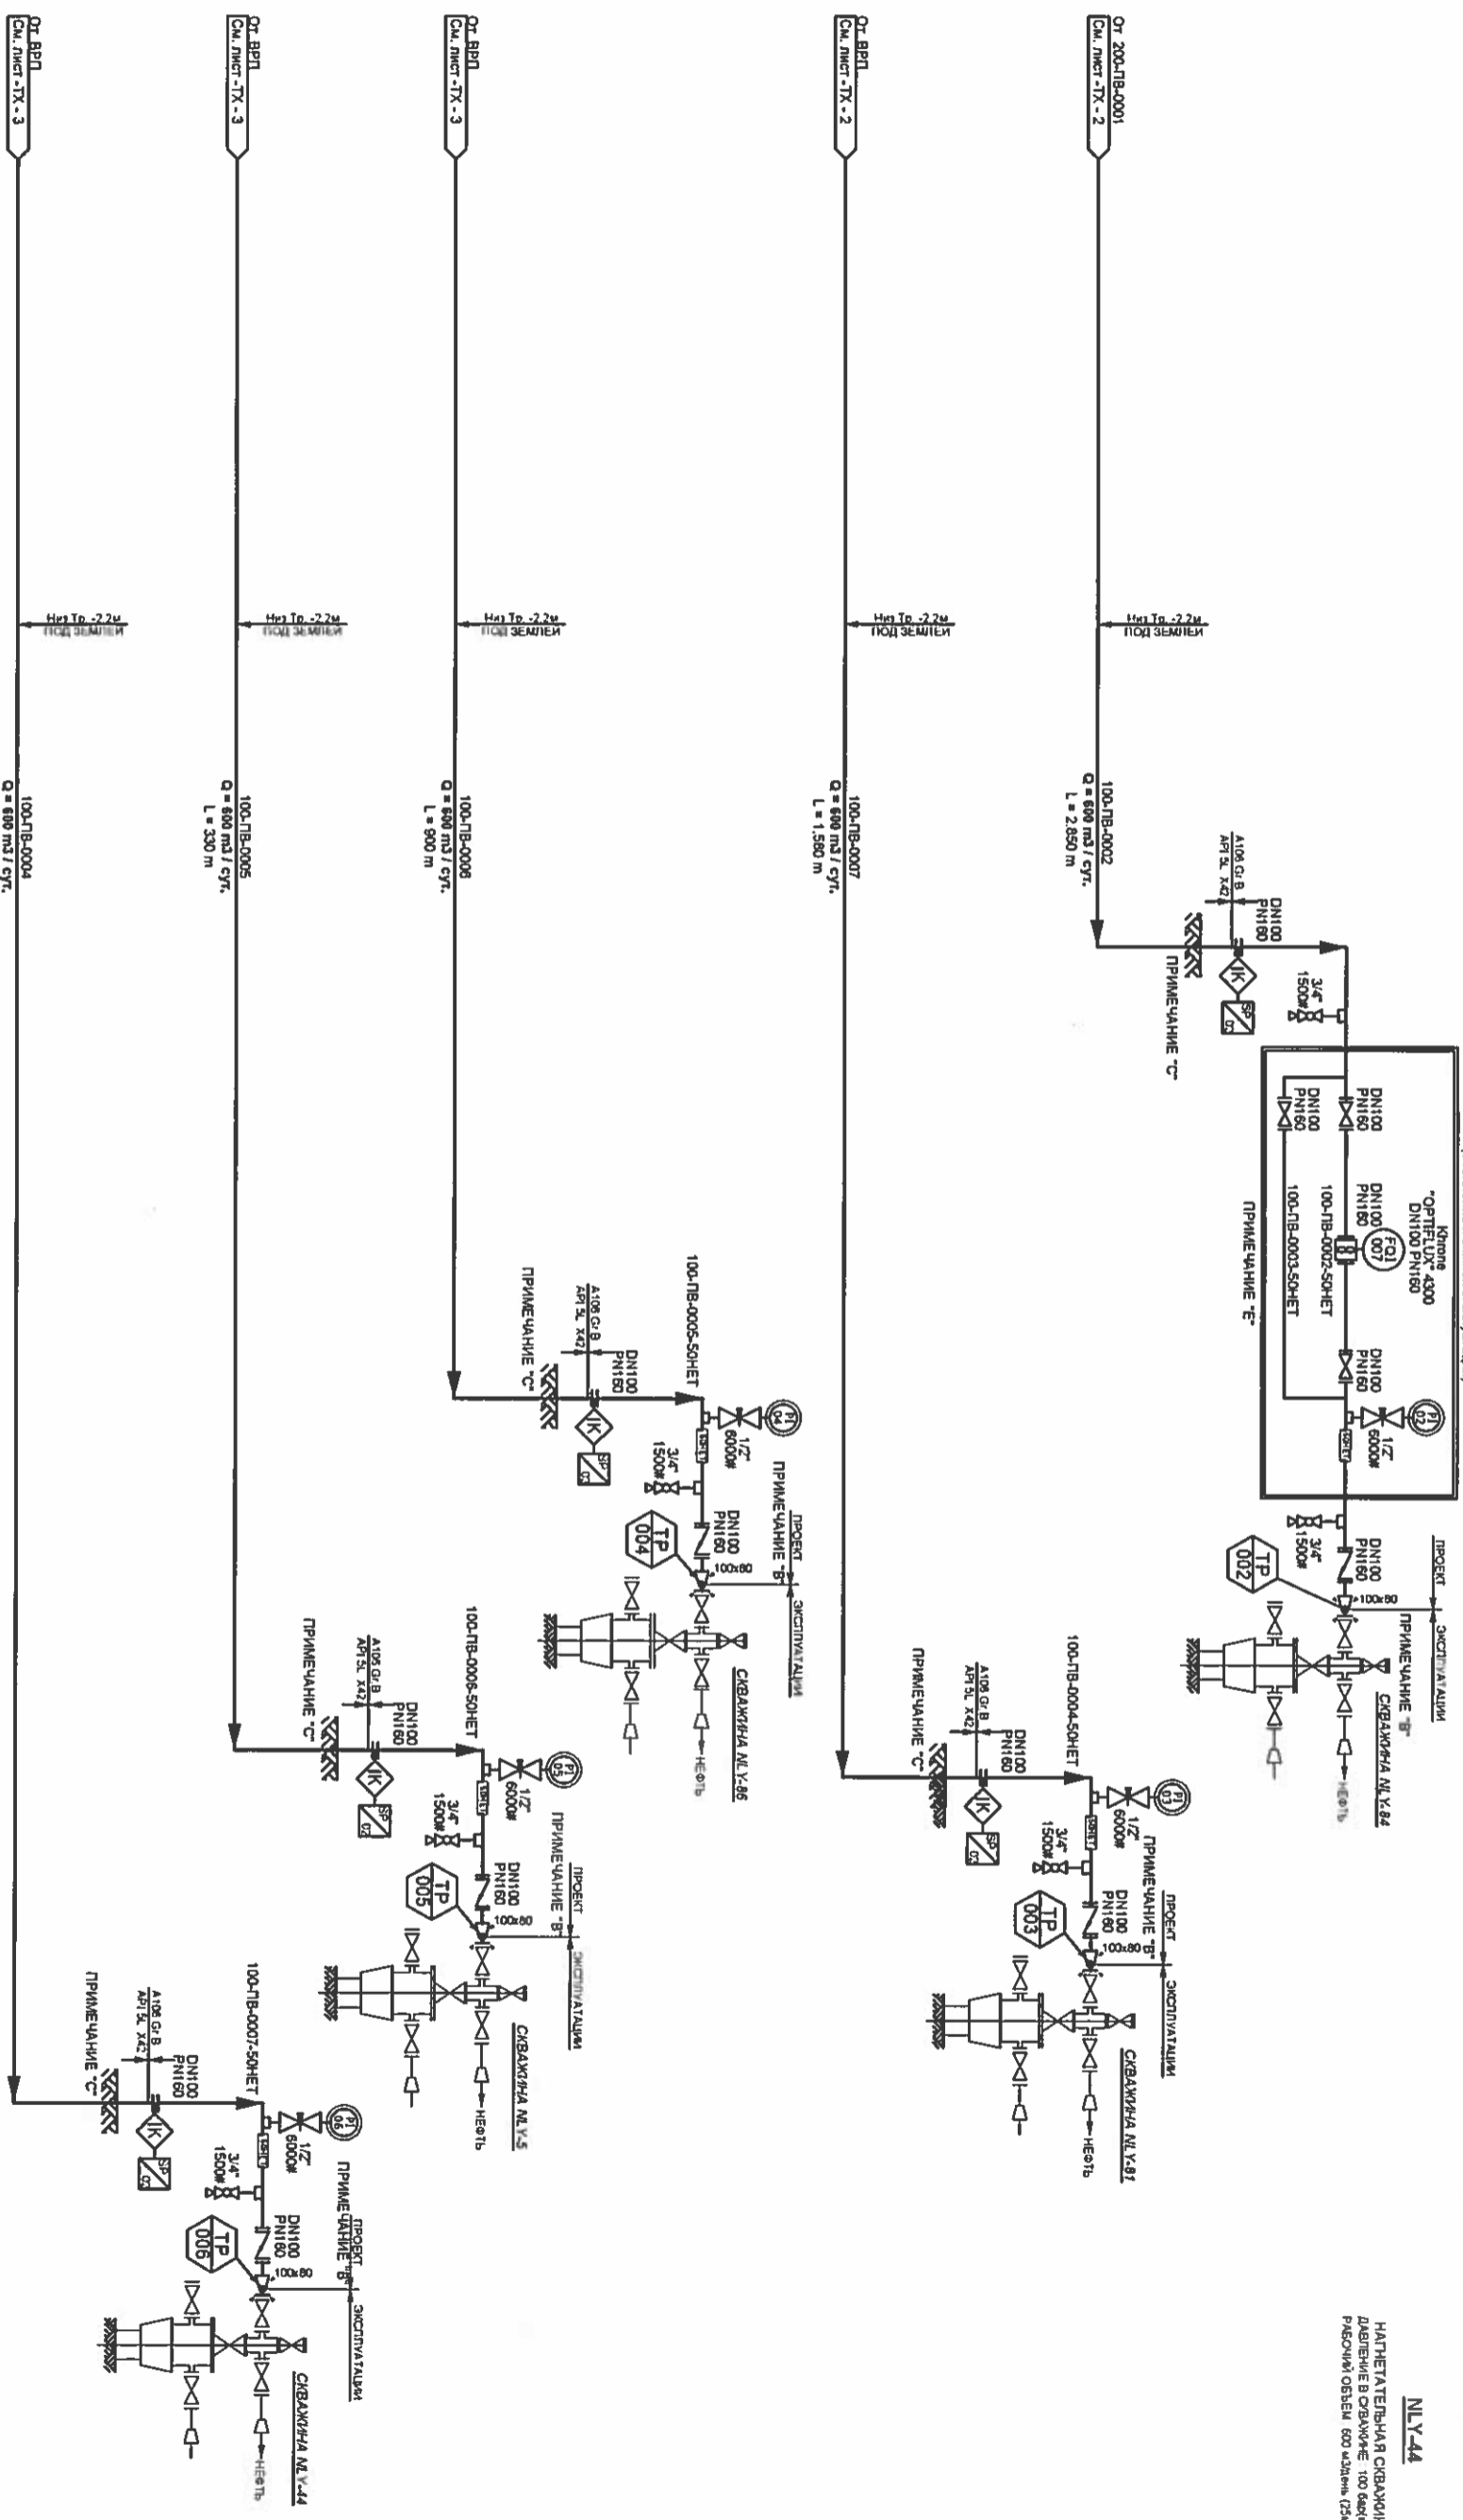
От 200-ПВ-0001
См. лист -ТХ - 2

От ВРП
См. лист -ТХ - 2

От ВРП
См. лист -ТХ - 3

От ВРП
См. лист -ТХ - 3

От ВРП
См. лист -ТХ - 3

Низ Тр. -2.2м
ПОД ЗЕМЛЕЙ

Низ Тр. -2.2м
ПОД ЗЕМЛЕЙ

Низ Тр. -2.2м
ПОД ЗЕМЛЕЙ

Низ Тр. -2.2м
ПОД ЗЕМЛЕЙ

Низ Тр. -2.2м
ПОД ЗЕМЛЕЙ

100-ПВ-0002
Q = 600 m3 / сут.
L = 2,850 m

100-ПВ-0007
Q = 600 m3 / сут.
L = 1,560 m

100-ПВ-0006
Q = 600 m3 / сут.
L = 900 m

100-ПВ-0005
Q = 600 m3 / сут.
L = 330 m

100-ПВ-0004
Q = 600 m3 / сут.

A106 Gr.B
API 5L X42
DN100
PN160
ПРИМЕЧАНИЕ "C"
3/4"
1500#

Krohne
"OPTIFLUX" 4300
DN100 PN160
FQI
007
DN100
PN160
DN100
PN160
DN100
PN160
100-ПВ-0002-50НЕТ
100-ПВ-0003-50НЕТ
ПРИМЕЧАНИЕ "E"
DN100
PN160
PI
02
1/2"
6000#
3/4"
1500#
DN100
PN160
TP
002
100x80
ПРОЕКТ
ЭКСПЛУАТАЦИИ
ПРИМЕЧАНИЕ "B"
СКВАЖИНА NLY-84
НЕФТЬ

100-ПВ-0004-50НЕТ
A106 Gr.B
API 5L X42
DN100
PN160
ПРИМЕЧАНИЕ "C"
PI
03
1/2"
6000#
3/4"
1500#
ПРИМЕЧАНИЕ "B"
DN100
PN160
TP
003
100x80
ПРОЕКТ
ЭКСПЛУАТАЦИИ
СКВАЖИНА NLY-81
НЕФТЬ

100-ПВ-0005-50НЕТ
A106 Gr.B
API 5L X42
DN100
PN160
ПРИМЕЧАНИЕ "C"
PI
04
1/2"
6000#
3/4"
1500#
ПРИМЕЧАНИЕ "B"
DN100
PN160
TP
004
100x80
ПРОЕКТ
ЭКСПЛУАТАЦИИ
СКВАЖИНА NLY-86
НЕФТЬ

100-ПВ-0006-50НЕТ
A106 Gr.B
API 5L X42
DN100
PN160
ПРИМЕЧАНИЕ "C"
PI
05
1/2"
6000#
3/4"
1500#
ПРИМЕЧАНИЕ "B"
DN100
PN160
TP
005
100x80
ПРОЕКТ
ЭКСПЛУАТАЦИИ
СКВАЖИНА NLY-5
НЕФТЬ

100-ПВ-0007-50НЕТ
A106 Gr.B
API 5L X42
DN100
PN160
ПРИМЕЧАНИЕ "C"
PI
06
1/2"
6000#
3/4"
1500#
ПРИМЕЧАНИЕ "B"
DN100
PN160
TP
006
100x80
ПРОЕКТ
ЭКСПЛУАТАЦИИ
СКВАЖИНА NLY-44
НЕФТЬ

NLY-44
НАГНЕТАТЕЛЬНАЯ СКВАЖИ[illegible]
ДАВЛЕНИЕ В СКВАЖИНЕ 100 бар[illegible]
РАБОЧИЙ ОБЪЕМ 600 м3/день (25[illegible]